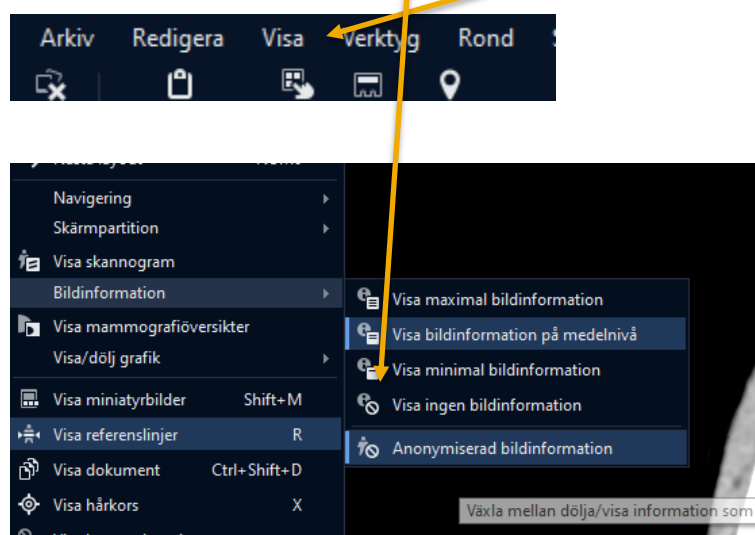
Arkiv Redigera Visa Verktyg Rond

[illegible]

Navigering
Skärmpartition
Visa skannogram
Bildinformation
Visa mammografiöversikter
Visa/dölj grafik
Visa miniatyrbilder Shift+M
Visa referenslinjer R
Visa dokument Ctrl+Shift+D
Visa hårkors X

Visa maximal bildinformation
Visa bildinformation på medelnivå
Visa minimal bildinformation
Visa ingen bildinformation
Anonymiserad bildinformation

Växla mellan dölja/visa information som